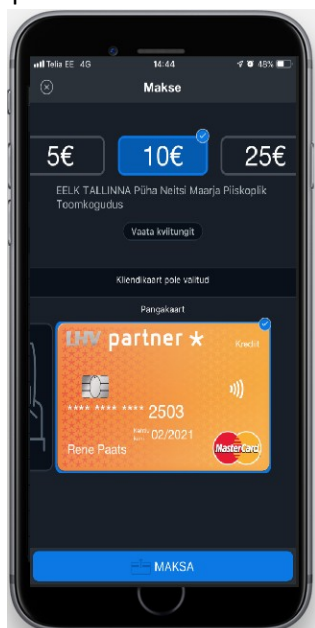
Telia EE 4G 14:44 48%

Makse

5€ 10€ 25€

EELK TALLINNA Püha Neitsi Maarja Piiskoplik Toomkogudus

Vaata kviitungit

Kliendikaart pole valitud

Pangakaart

LHV partner ★

Kredit

**** **** **** 2503

02/2021

Rene Paats

MasterCard

MAKSA